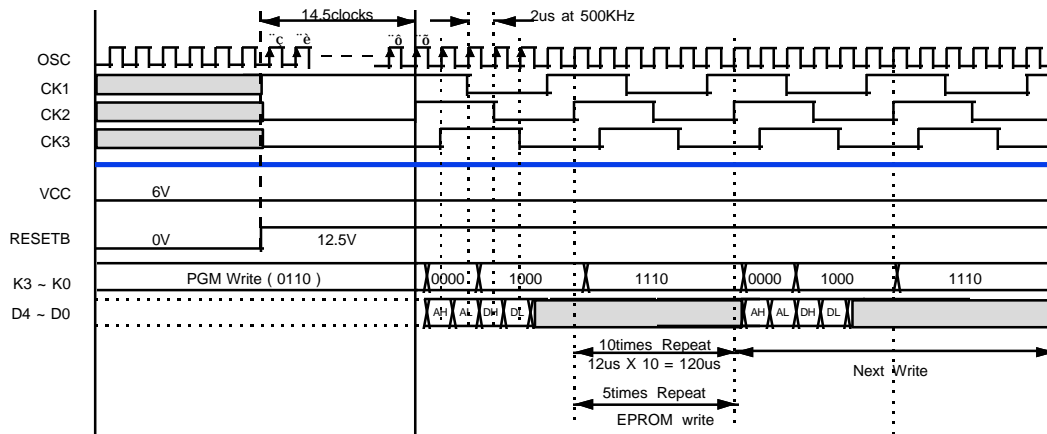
14.5clocks

2us at 500KHz

¨ç ¨è ¨ô ¨õ

OSC

CK1

CK2

CK3

VCC

6V

RESETB

0V

12.5V

K3 ~ K0

PGM Write ( 0110 )

0000

1000

1110

0000

1000

1110

D4 ~ D0

AH AL DH DL

AH AL DH DL

10times Repeat

12us X 10 = 120us

Next Write

5times Repeat

EPROM write